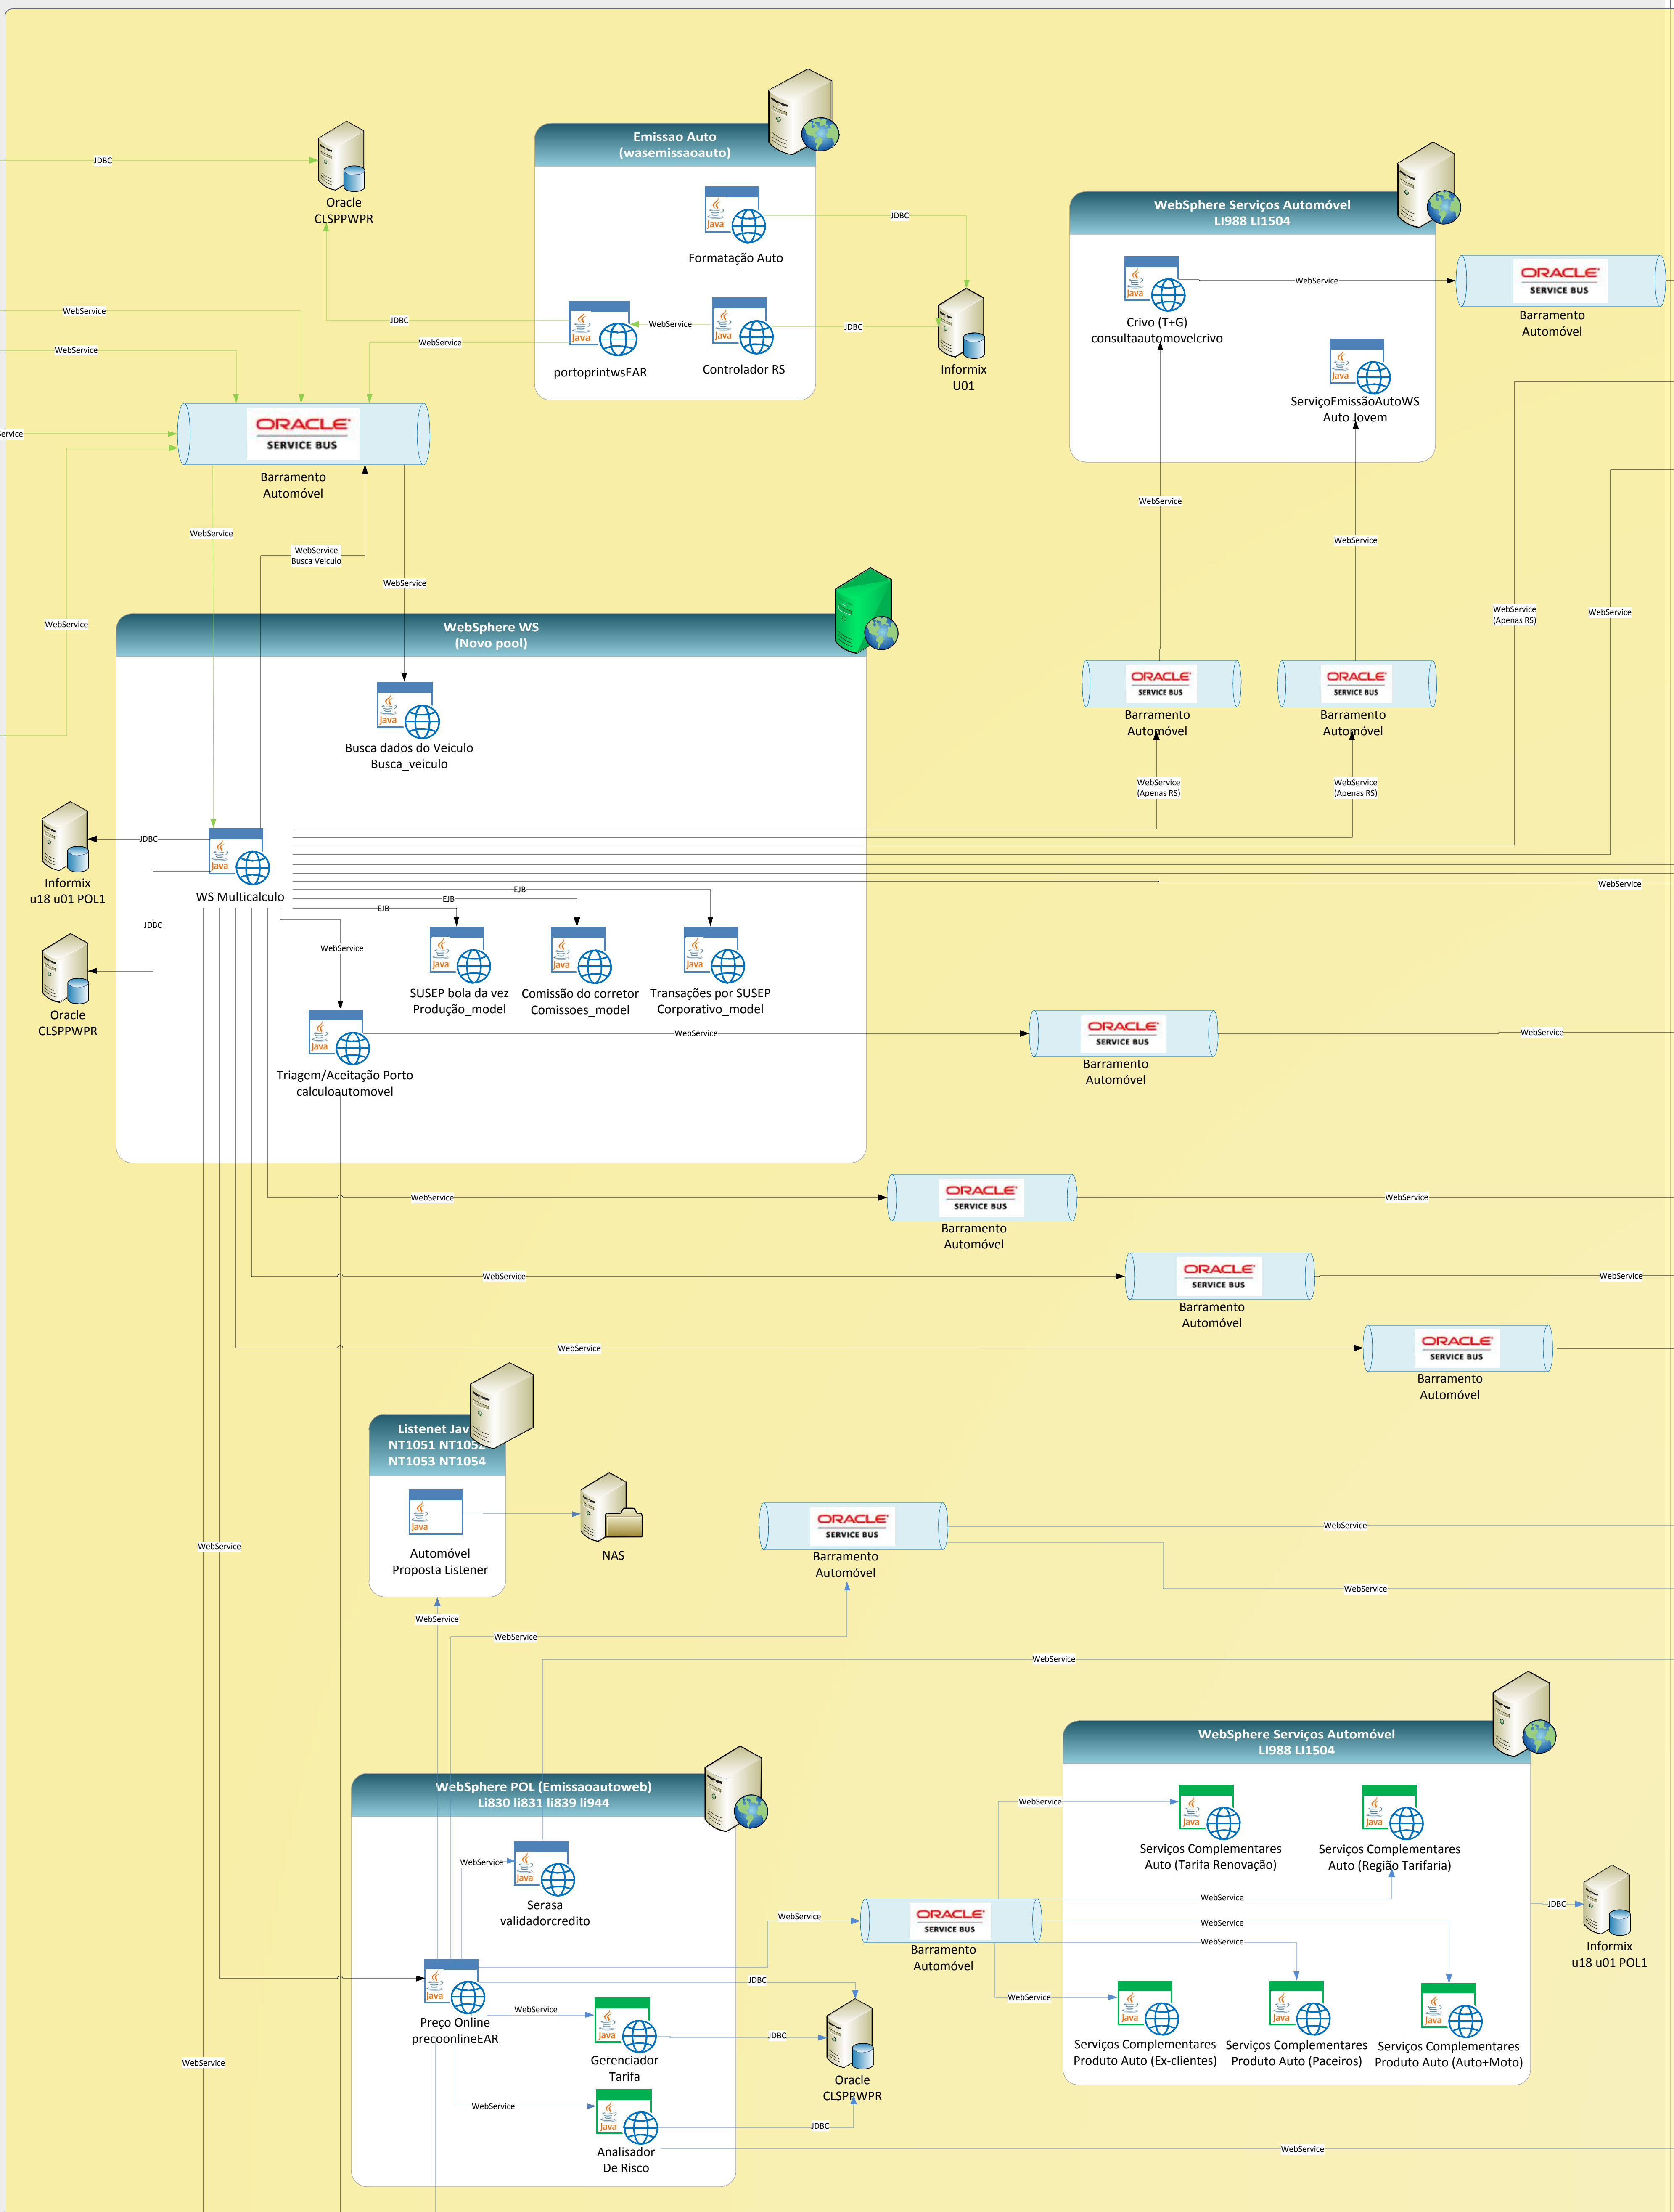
JDBC

Oracle
CLSPPWPR

Emissao Auto
(wasemissaoauto)

Java
Formatação Auto

JDBC

WebSphere Serviços Automóvel
LI988 LI1504

Java
Crivo (T+G)
consultaautomovelcrivo

WebService

ORACLE SERVICE BUS
Barramento
Automóvel

WebService

JDBC

Java
portoprintwsEAR

WebService

Java
Controlador RS

JDBC

Informix
U01

WebService

WebService

Java
ServiçoEmissãoAutoWS
Auto Jovem

ervice

ORACLE SERVICE BUS
Barramento
Automóvel

WebService

WebService
Busca Veiculo

WebService

WebService

WebService

WebService

WebService
(Apenas RS)

WebService

WebSphere WS
(Novo pool)

Java
Busca dados do Veiculo
Busca_veiculo

ORACLE SERVICE BUS
Barramento
Automóvel

ORACLE SERVICE BUS
Barramento
Automóvel

WebService
(Apenas RS)

WebService
(Apenas RS)

Informix
u18 u01 POL1

JDBC

Java
WS Multicalculo

WebService

JDBC

EJB

EJB

EJB

WebService

Java
SUSEP bola da vez
Produção_model

Java
Comissão do corretor
Comissoes_model

Java
Transações por SUSEP
Corporativo_model

Oracle
CLSPPWPR

Java
Triagem/Aceitação Porto
calculoautomovel

WebService

ORACLE SERVICE BUS
Barramento
Automóvel

WebService

WebService

ORACLE SERVICE BUS
Barramento
Automóvel

WebService

WebService

ORACLE SERVICE BUS
Barramento
Automóvel

WebService

WebService

ORACLE SERVICE BUS
Barramento
Automóvel

Listenet Jav
NT1051 NT105
NT1053 NT1054

Java
Automóvel
Proposta Listener

NAS

ORACLE SERVICE BUS
Barramento
Automóvel

WebService

WebService

WebService

WebService

WebService

WebService

WebSphere Serviços Automóvel
LI988 LI1504

WebSphere POL (Emissaoautoweb)
Li830 li831 li839 li944

WebService

Java
Serviços Complementares
Auto (Tarifa Renovação)

Java
Serviços Complementares
Auto (Região Tarifaria)

WebService

Java
Serasa
validadorcredito

WebService

ORACLE SERVICE BUS
Barramento
Automóvel

WebService

WebService

WebService

JDBC

Informix
u18 u01 POL1

Java
Preço Online
precoonlineEAR

JDBC

WebService

WebService

Java
Gerenciador
Tarifa

JDBC

Oracle
CLSPPWPR

Java
Serviços Complementares
Produto Auto (Ex-clientes)

Java
Serviços Complementares
Produto Auto (Paceiros)

Java
Serviços Complementares
Produto Auto (Auto+Moto)

WebService

WebService

Java
Analisador
De Risco

JDBC

WebService